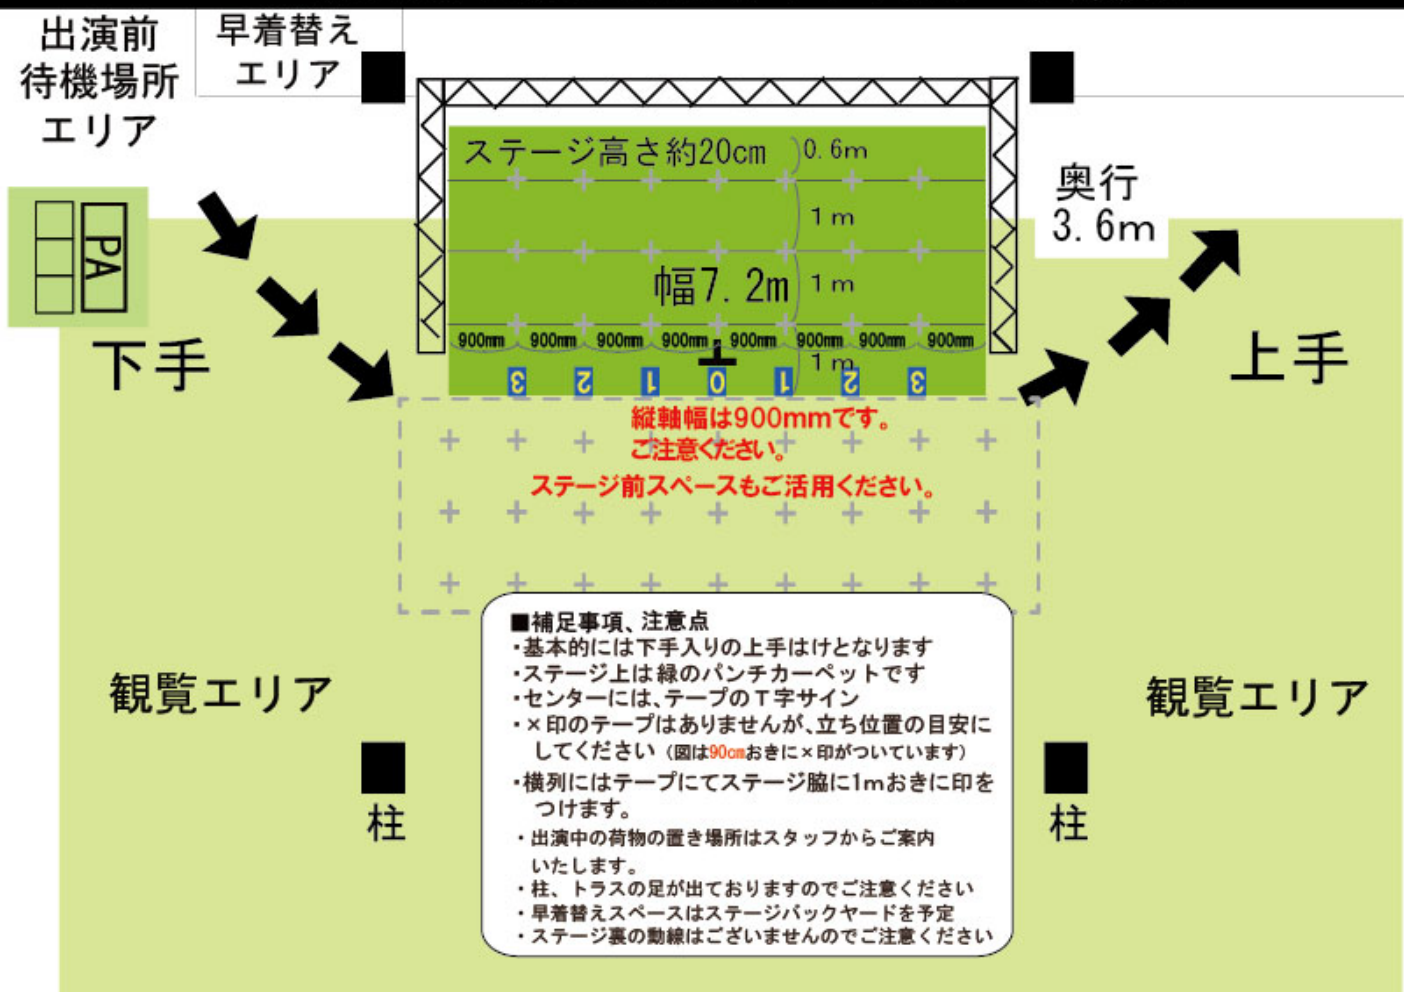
出演前
待機場所
エリア

早着替え
エリア

PA

下手

ステージ高さ約20cm

0.6m

1m

幅7.2m

1m

1m

900mm 900mm 900mm 900mm 900mm 900mm 900mm 900mm

3 2 1 0 1 2 3

奥行
3.6m

上手

縦軸幅は900mmです。
ご注意ください。
ステージ前スペースもご活用ください。

観覧エリア

観覧エリア

柱

柱

■補足事項、注意点
・基本的には下手入りの上手はけとなります
・ステージ上は緑のパンチカーペットです
・センターには、テープのT字サイン
・×印のテープはありませんが、立ち位置の目安にしてください（図は90cmおきに×印がついています）
・横列にはテープにてステージ脇に1mおきに印をつけます。
・出演中の荷物の置き場所はスタッフからご案内いたします。
・柱、トラスの足が出ておりますのでご注意ください
・早着替えスペースはステージバックヤードを予定
・ステージ裏の動線はございませんのでご注意ください